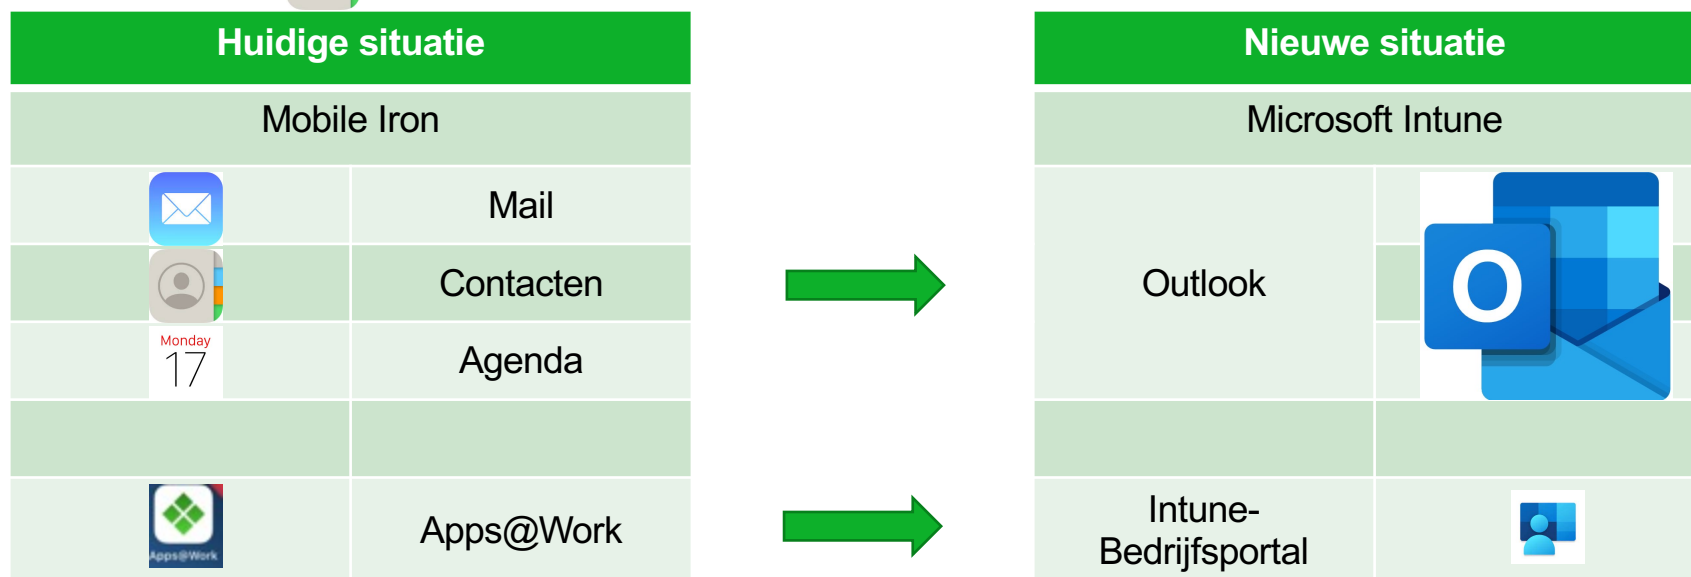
| Huidige situatie | |
|---|---|
| Mobile Iron | |
| | Mail |
| | Contacten |
| Monday 17 | Agenda |
| | |
| Apps@Work | Apps@Work |

| Nieuwe situatie | |
|---|---|
| Microsoft Intune | |
| Outlook | O |
| | |
| Intune-Bedrijfsportal | |